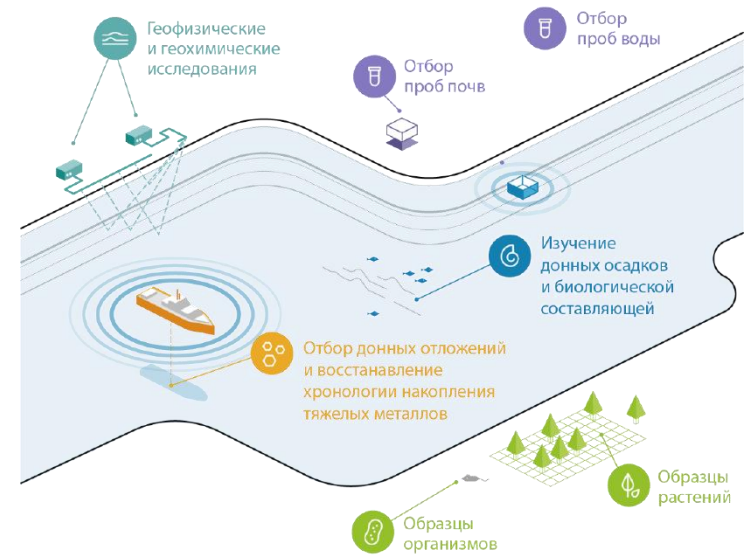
Геофизические и геохимические исследования

Отбор проб воды

Отбор проб почв

Изучение донных осадков и биологической составляющей

Отбор донных отложений и восстанавление хронологии накопления тяжелых металлов

Образцы растений

Образцы организмов